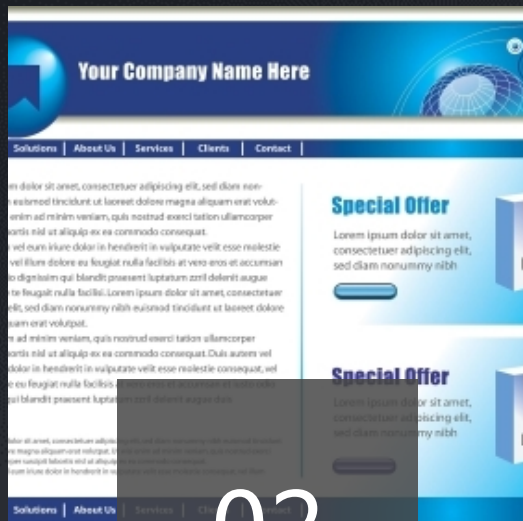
Your Company Name Here

Solutions | About Us | Services | Clients | Contact

m dolor sit amet, consectetuer adipiscing elit, sed diam non euismod tincidunt ut laoreet dolore magna aliquam erat volut enim ad minim veniam, quis nostrud exerci tation ullamcorper ortis nisl ut aliquip ex ea commodo consequat. vel eum iriure dolor in hendrerit in vulputate velit esse molestie vel illum dolore eu feugiat nulla facilisis at vero eros et accumsan o dignissim qui blandit praesent luptatum zzril delenit augue te feugait nulla facilisi. Lorem ipsum dolor sit amet, consectetuer elit, sed diam nonummy nibh euismod tincidunt ut laoreet dolore iam erat volutpat. ad minim veniam, quis nostrud exerci tation ullamcorper ortis nisl ut aliquip ex ea commodo consequat. Duis autem vel dolor in hendrerit in vulputate velit esse molestie consequat, vel e eu feugiat nulla facilisis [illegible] qui blandit praesent luptat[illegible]

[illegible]

Special Offer

Lorem ipsum dolor sit amet, consectetuer adipiscing elit, sed diam nonummy nibh

Special Offer

Lorem ipsum dolor sit amet, consectetuer adipiscing elit, sed diam nonummy nibh

Solutions | About Us | Services | Cli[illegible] | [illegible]ntact

02